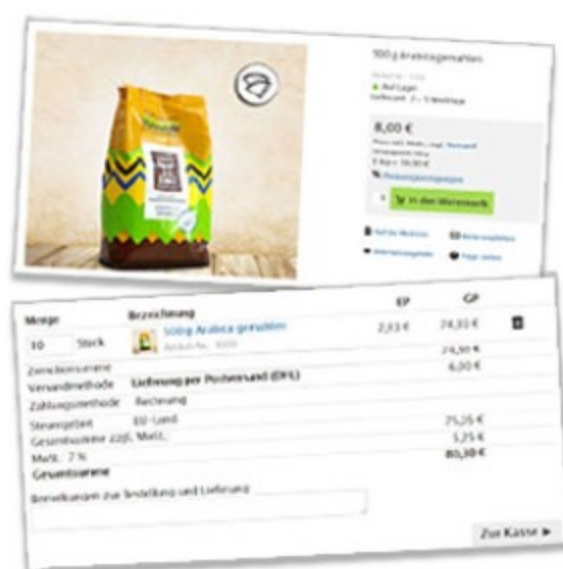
500 g Arabica gemahlen

Auf Lager

8,00 €

In den Warenkorb

| Menge | Bezeichnung | EP | GP |
|---|---|---|---|
| 10 Stück | 500g Arabica gemahlen | 2,43 € | 24,30 € |
| Zwischensumme | | | 24,30 € |
| Versandmethode | Lieferung per Postversand (DHL) | | 6,00 € |
| Zahlungsmethode | Rechnung | | |
| Steuergebiet | EU-Land | | |
| Gesamtsumme zzgl. MwSt. | | | 75,25 € |
| MwSt.: 7 % | | | 5,25 € |
| Gesamtsumme | | | 80,50 € |

Bemerkungen zur Bestellung und Lieferung

Zur Kasse ►